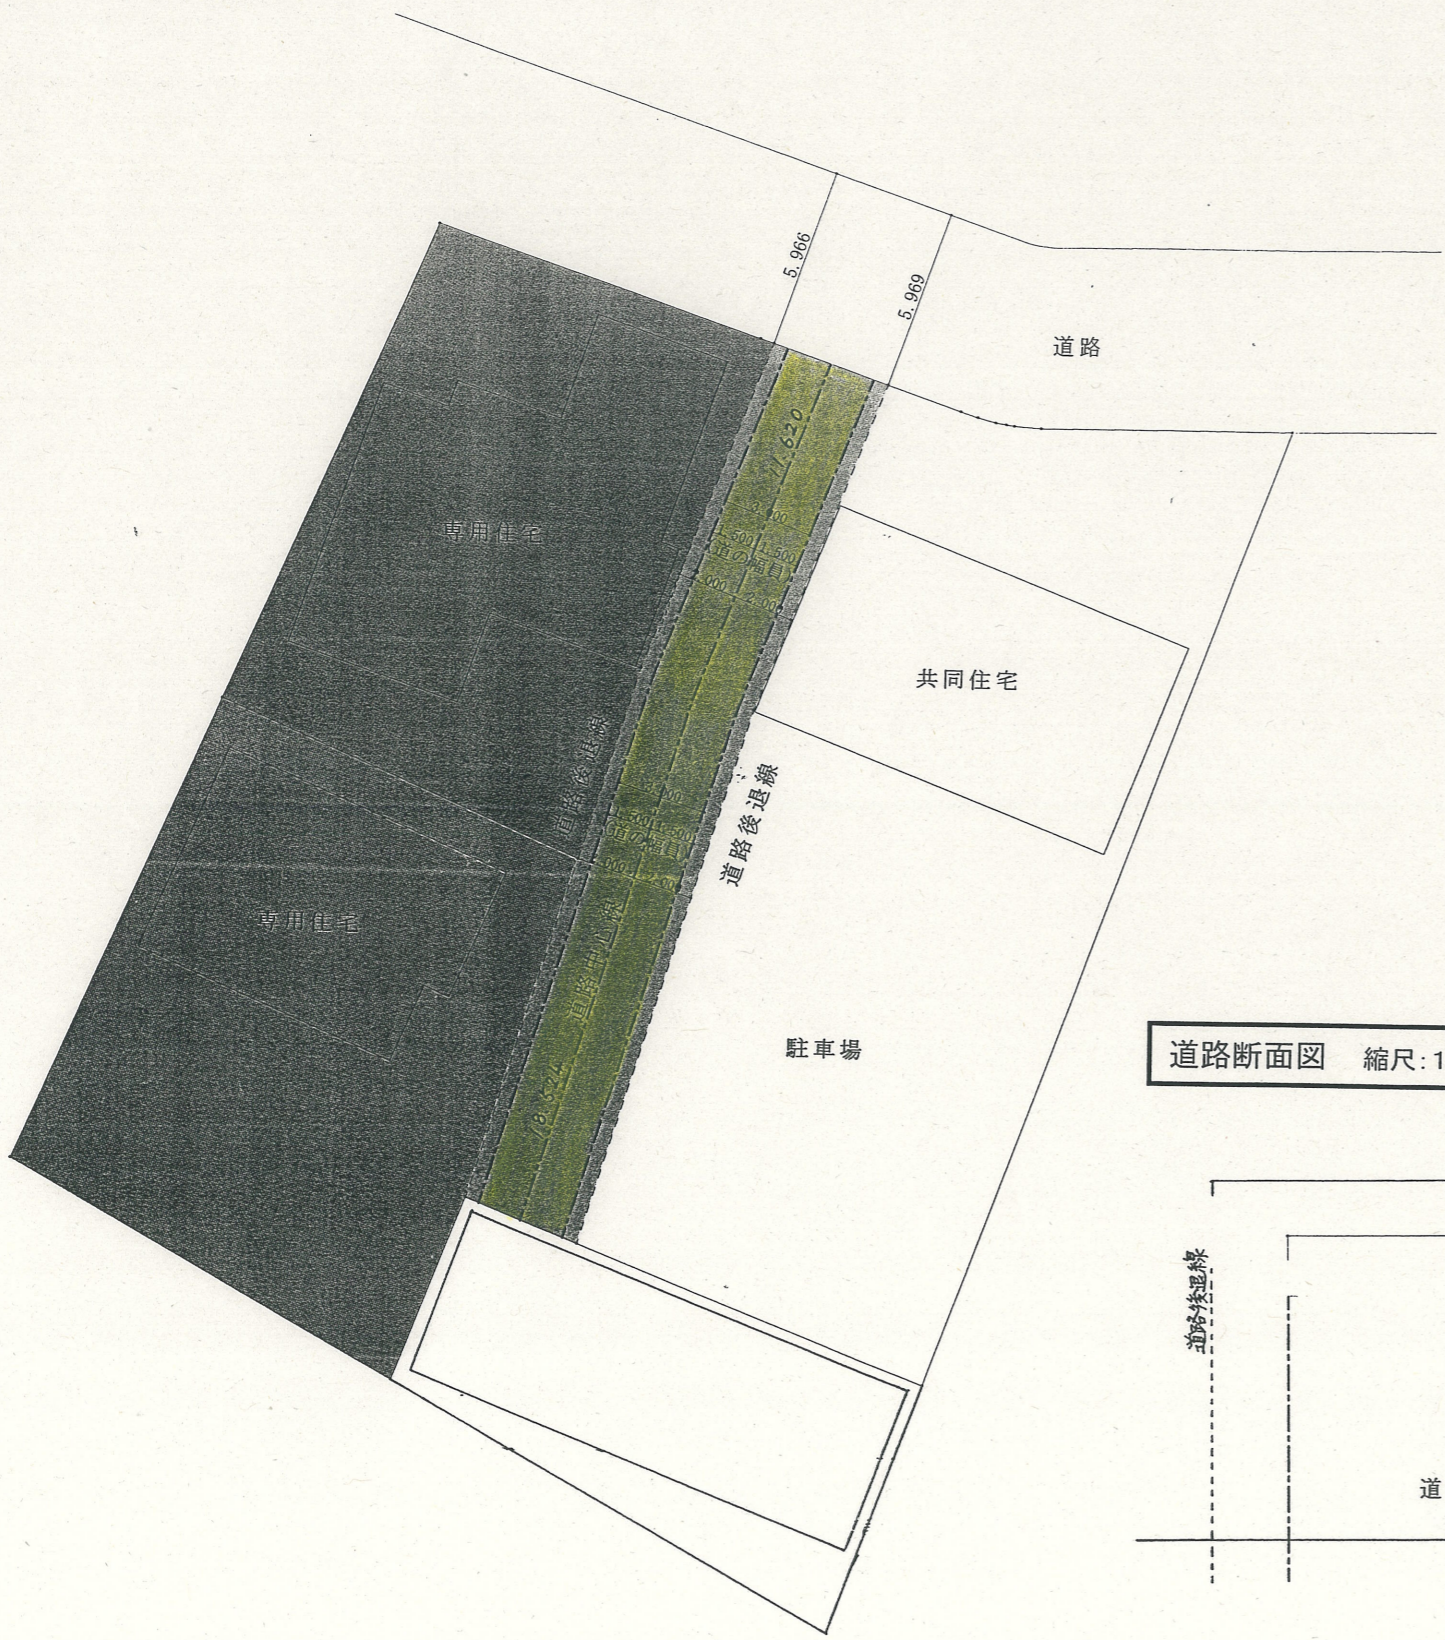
5.966

5.969

道路

11.620

2.000
1.500
道の幅員
1.500
2.000
2.000

専用住宅

共同住宅

道路後退線

道路後退線

2.000
1.500
道の幅員
1.500
2.000
2.000

道路中心線

専用住宅

18.524

駐車場

道路断面図　縮尺:1

道路後退線

道